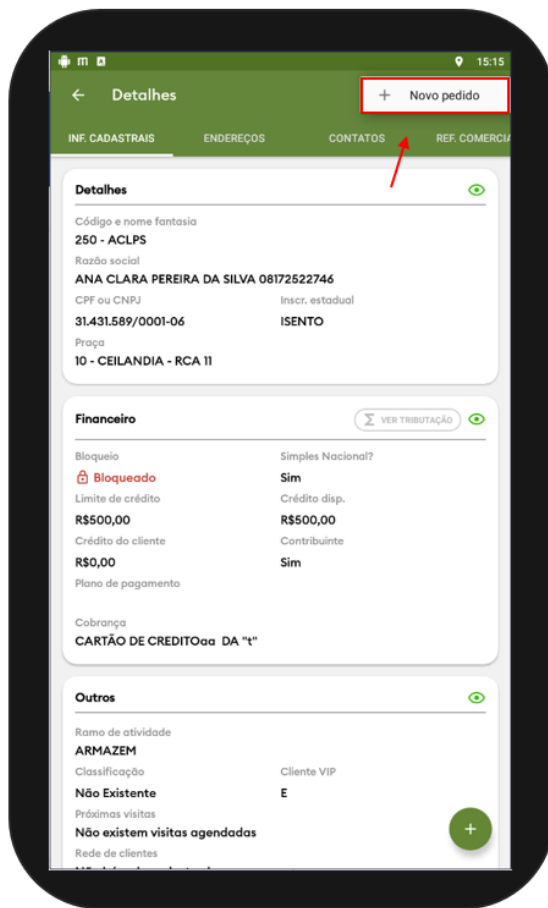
15:15

Detalhes

+ Novo pedido

INF. CADASTRAIS ENDEREÇOS CONTATOS REF. COMERCIA

Detalhes

Código e nome fantasia
250 - ACLPS
Razão social
ANA CLARA PEREIRA DA SILVA 08172522746
CPF ou CNPJ
31.431.589/0001-06
Inscr. estadual
ISENTO
Praça
10 - CEILANDIA - RCA 11

Financeiro

VER TRIBUTAÇÃO

Bloqueio
Bloqueado
Simples Nacional?
Sim
Limite de crédito
R$500,00
Crédito disp.
R$500,00
Crédito do cliente
R$0,00
Contribuinte
Sim
Plano de pagamento

Cobrança
CARTÃO DE CREDITOaa DA "t"

Outros

Ramo de atividade
ARMAZEM
Classificação
Não Existente
Cliente VIP
E
Próximas visitas
Não existem visitas agendadas
Rede de clientes
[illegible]